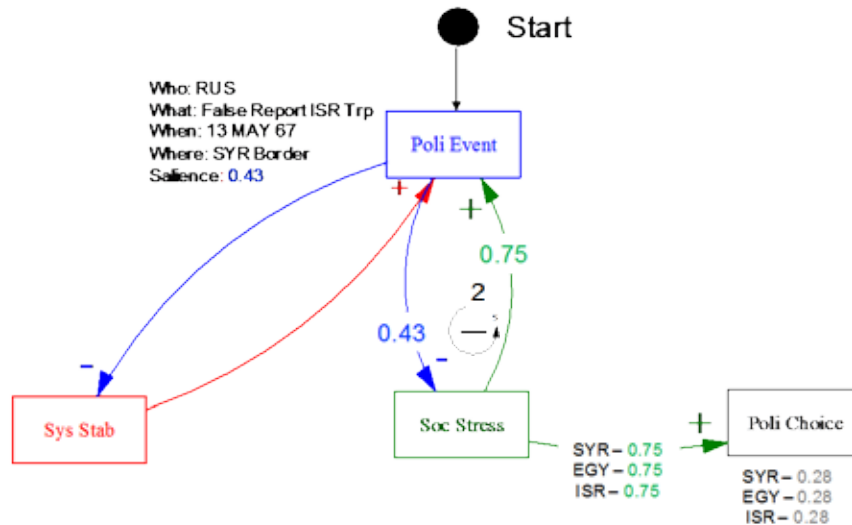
Start

Who: RUS
What: False Report ISR Trp
When: 13 MAY 67
Where: SYR Border
Salience: 0.43

Poli Event

+

+

0.75

2

0.43

-

-

Sys Stab

Soc Stress

+

Poli Choice

SYR – 0.75
EGY – 0.75
ISR – 0.75

SYR – 0.28
EGY – 0.28
ISR – 0.28